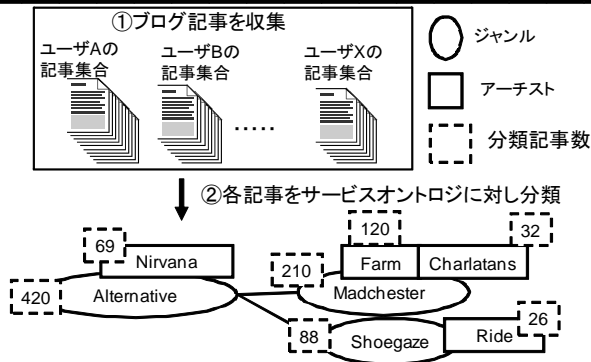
①ブログ記事を収集

ユーザAの記事集合

ユーザBの記事集合

ユーザXの記事集合

.....

ジャンル

アーチスト

分類記事数

②各記事をサービスオントロジに対し分類

69

Nirvana

420

Alternative

120

32

Farm

Charlatans

210

Madchester

88

Shoegaze

Ride

26